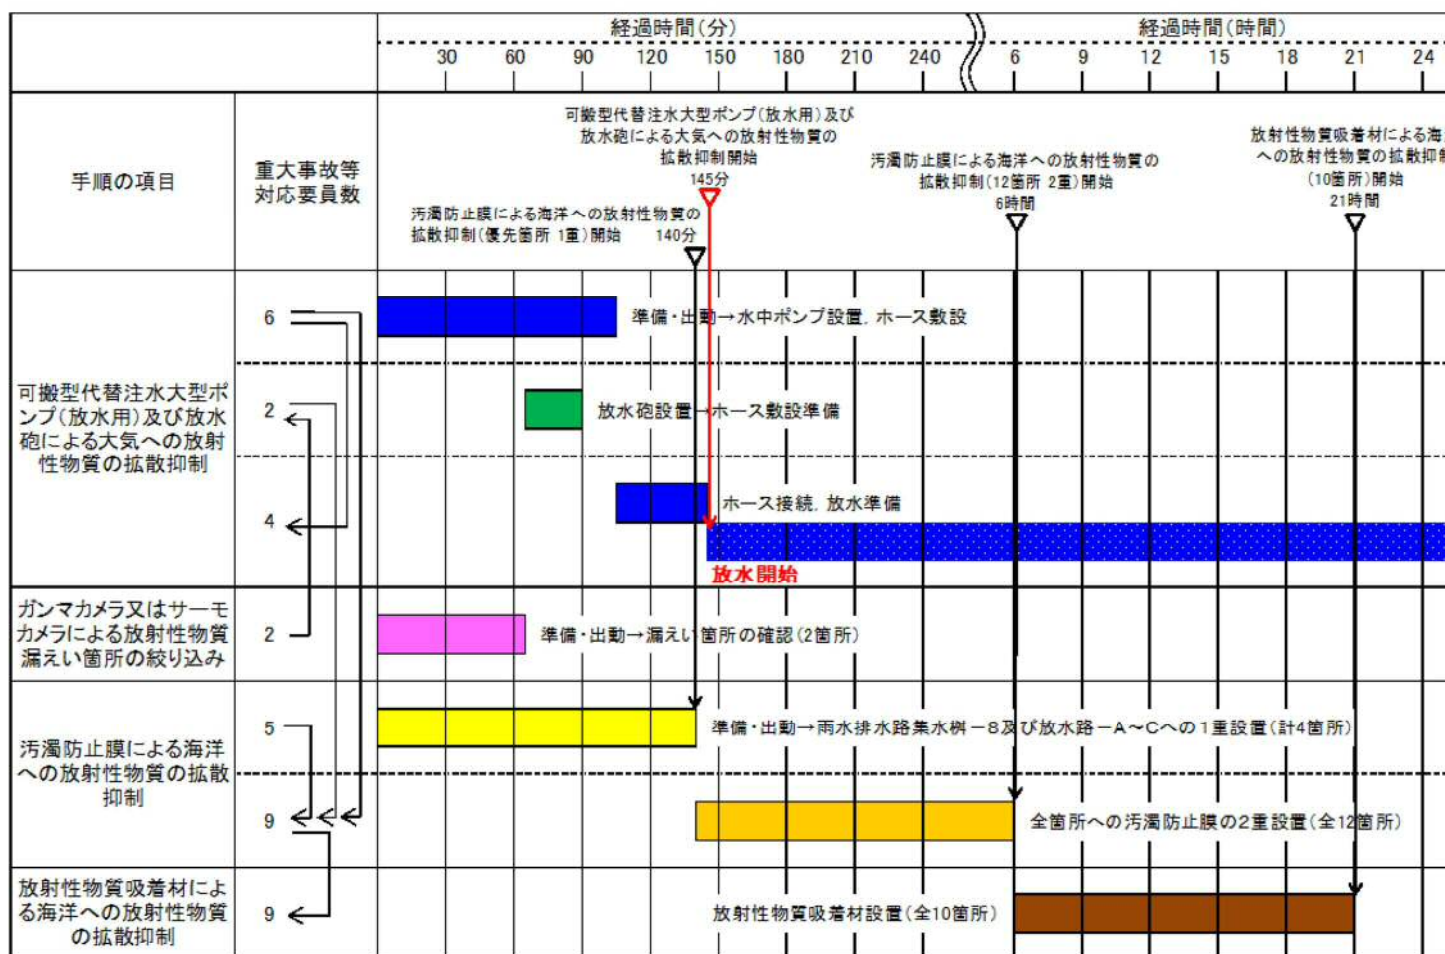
経過時間(分)

30 60 90 120 150 180 210 240

経過時間(時間)

6 9 12 15 18 21 24

手順の項目

重大事故等対応要員数

可搬型代替注水大型ポンプ(放水用)及び放水砲による大気への放射性物質の拡散抑制開始 145分

汚濁防止膜による海洋への放射性物質の拡散抑制(優先箇所 1重)開始 140分

汚濁防止膜による海洋への放射性物質の拡散抑制(12箇所 2重)開始 6時間

放射性物質吸着材による海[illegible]への放射性物質の拡散抑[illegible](10箇所)開始 21時間

可搬型代替注水大型ポンプ(放水用)及び放水砲による大気への放射性物質の拡散抑制

6 準備・出動→水中ポンプ設置,ホース敷設

2 放水砲設置→ホース敷設準備

4 ホース接続,放水準備

放水開始

ガンマカメラ又はサーモカメラによる放射性物質漏えい箇所の絞り込み

2 準備・出動→漏えい箇所の確認(2箇所)

汚濁防止膜による海洋への放射性物質の拡散抑制

5 準備・出動→雨水排水路集水桝－8及び放水路－A～Cへの1重設置(計4箇所)

9 全箇所への汚濁防止膜の2重設置(全12箇所)

放射性物質吸着材による海洋への放射性物質の拡散抑制

9 放射性物質吸着材設置(全10箇所)